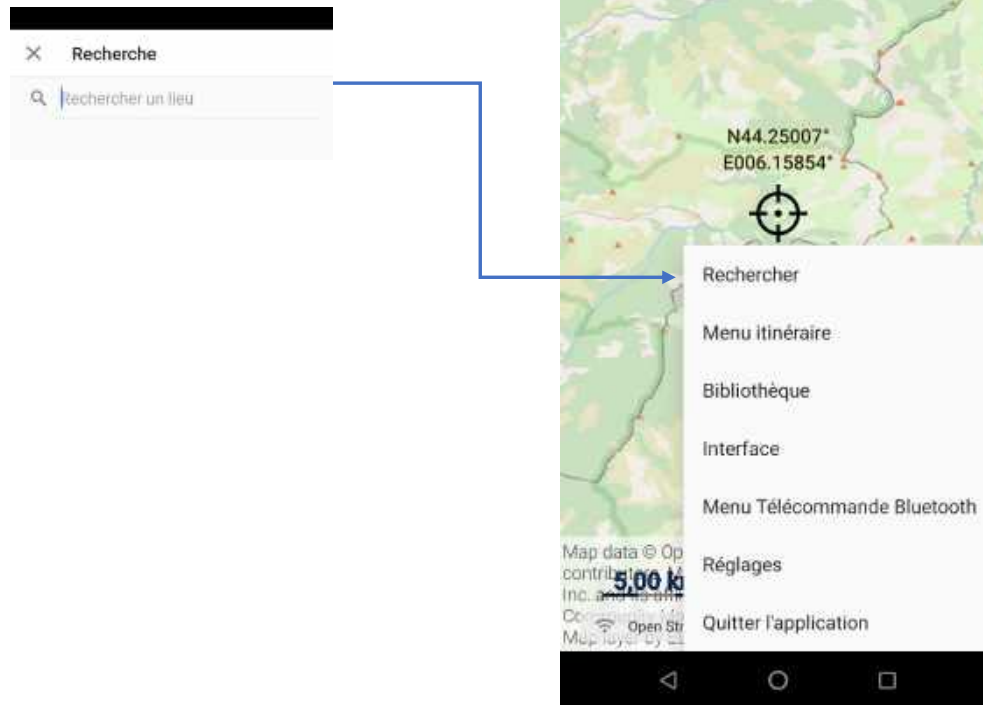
× Recherche

Rechercher un lieu

N44.25007°
E006.15854°

Rechercher

Menu itinéraire

Bibliothèque

Interface

Menu Télécommande Bluetooth

Réglages

Quitter l'application

Map data © Op
contrib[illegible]
Inc. a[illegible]
Co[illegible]
Map layer by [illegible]

5.00 k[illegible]

Open Str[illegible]